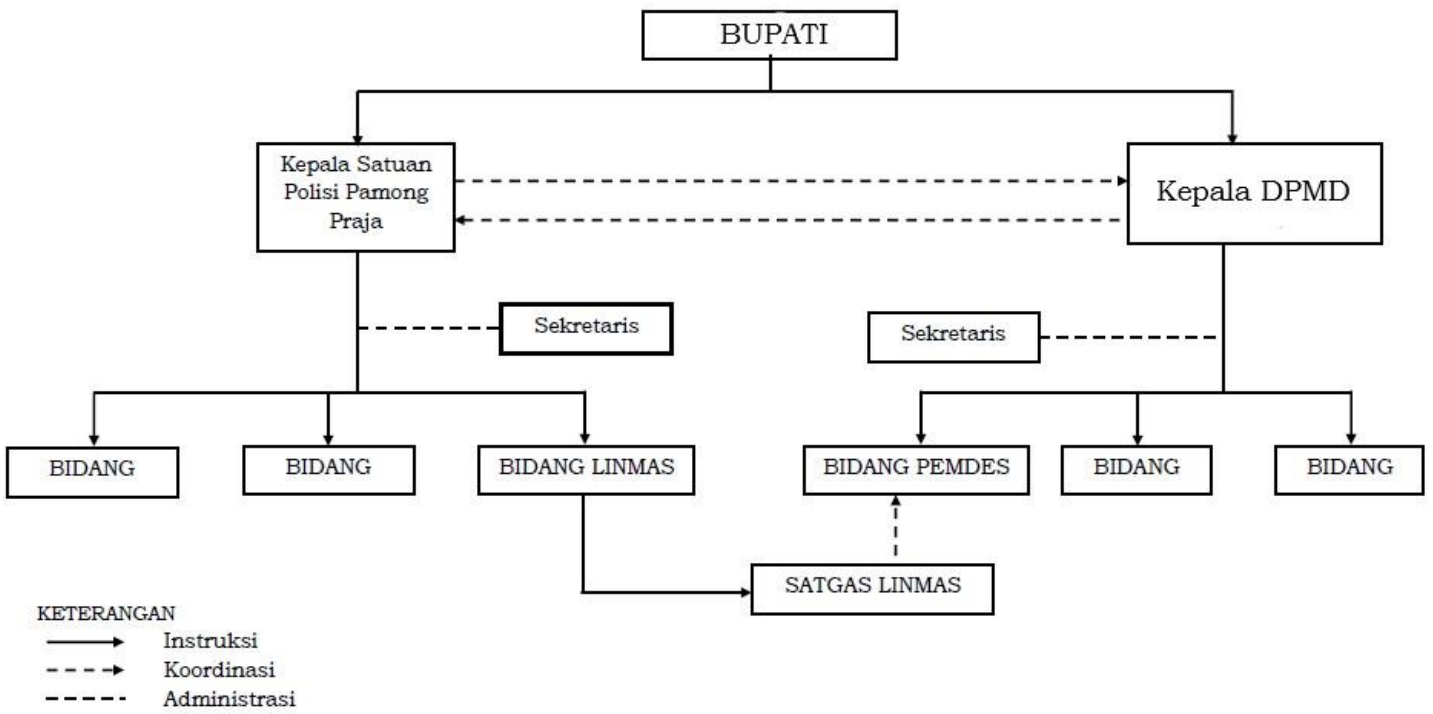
BUPATI

Kepala Satuan Polisi Pamong Praja

Kepala DPMD

Sekretaris

Sekretaris

BIDANG

BIDANG

BIDANG LINMAS

BIDANG PEMDES

BIDANG

BIDANG

SATGAS LINMAS

KETERANGAN
Instruksi
Koordinasi
Administrasi